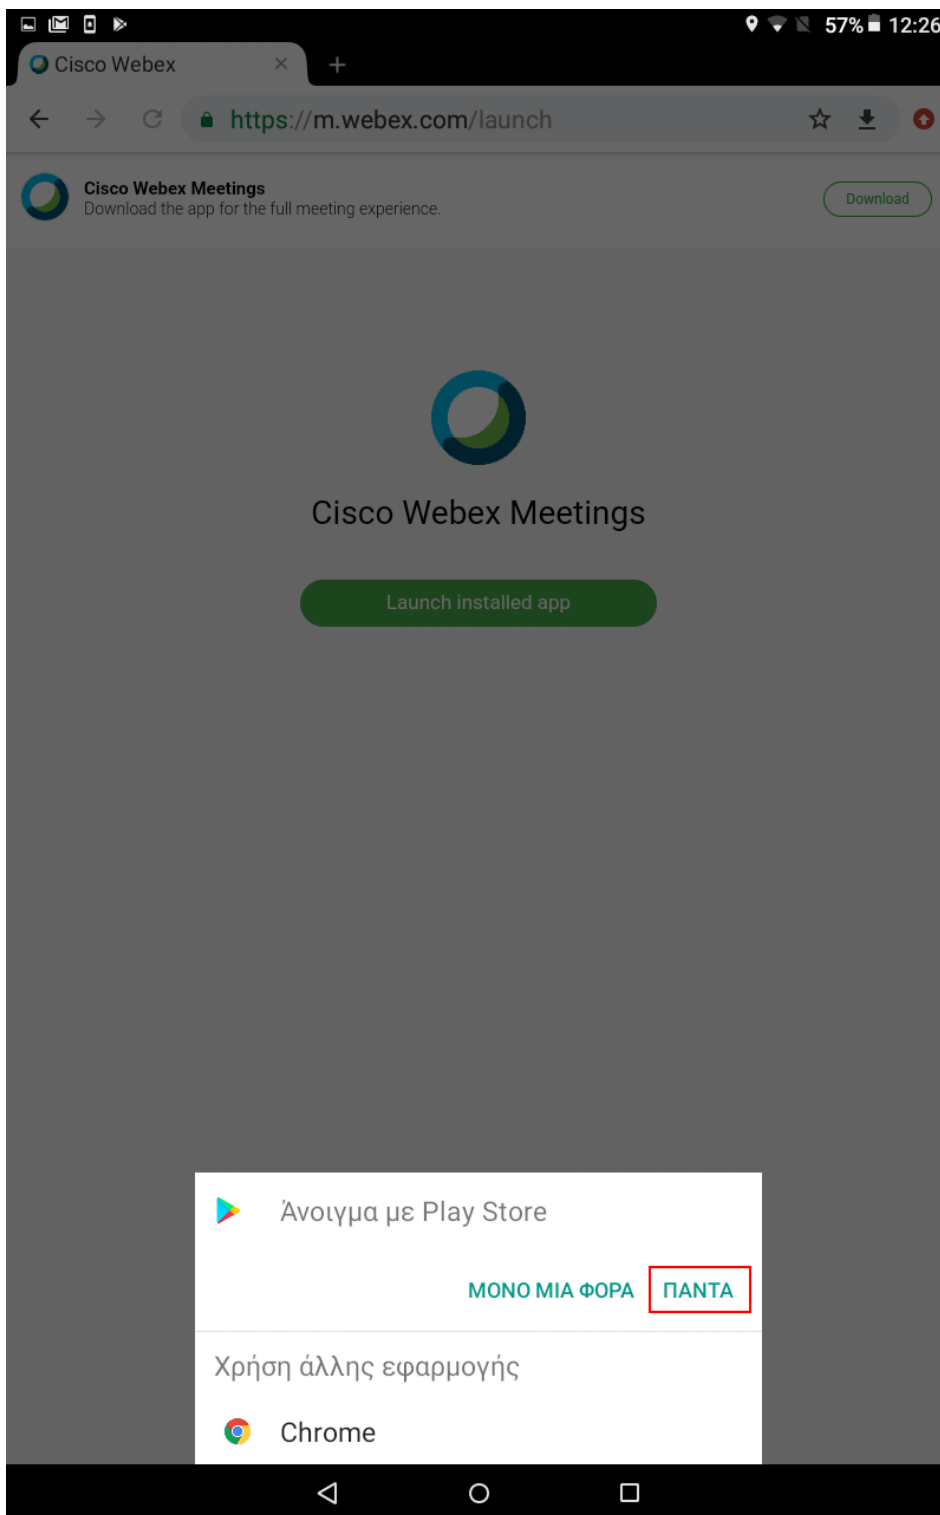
57% 12:26

Cisco Webex ×

https://m.webex.com/launch

Cisco Webex Meetings
Download the app for the full meeting experience.

Download

Cisco Webex Meetings

Launch installed app

Άνοιγμα με Play Store

ΜΟΝΟ ΜΙΑ ΦΟΡΑ ΠΑΝΤΑ

Χρήση άλλης εφαρμογής

Chrome